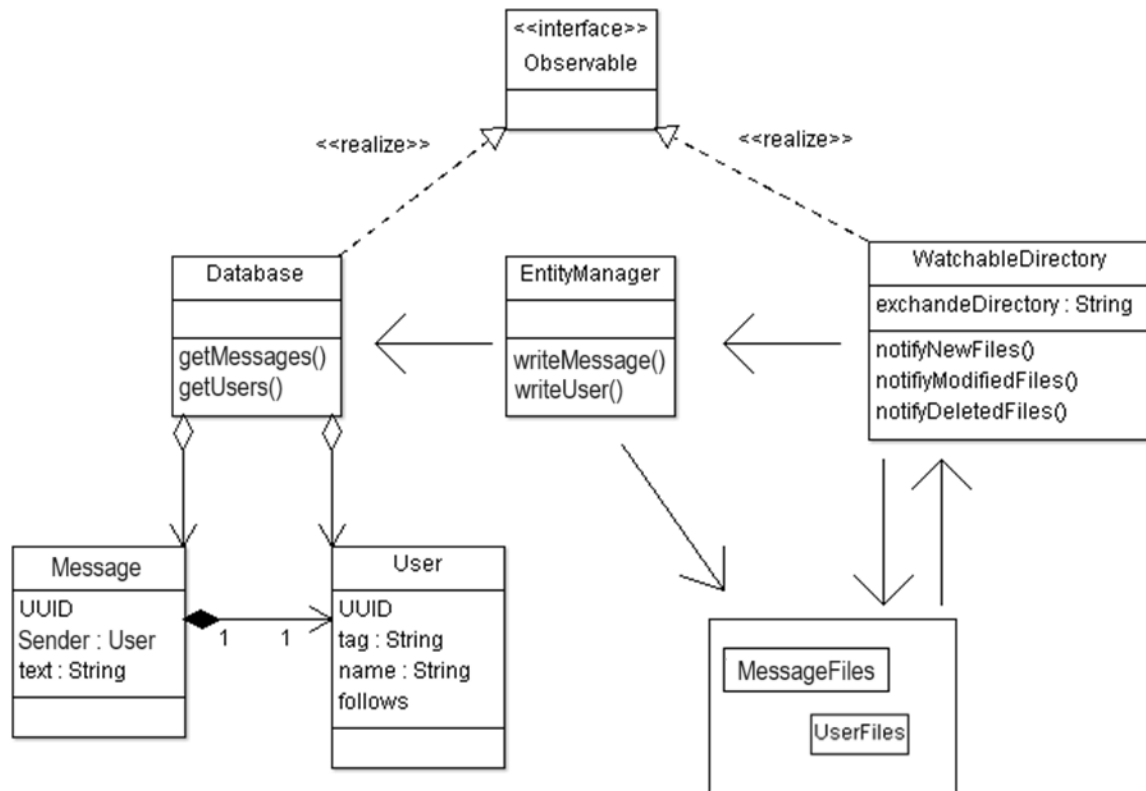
<<interface>>
Observable

<<realize>>

<<realize>>

Database

getMessages()
getUsers()

EntityManager

writeMessage()
writeUser()

WatchableDirectory

exchandeDirectory : String

notifyNewFiles()
notifiyModifiedFiles()
notifyDeletedFiles()

Message

UUID
Sender : User
text : String

1

1

User

UUID
tag : String
name : String
follows

MessageFiles

UserFiles